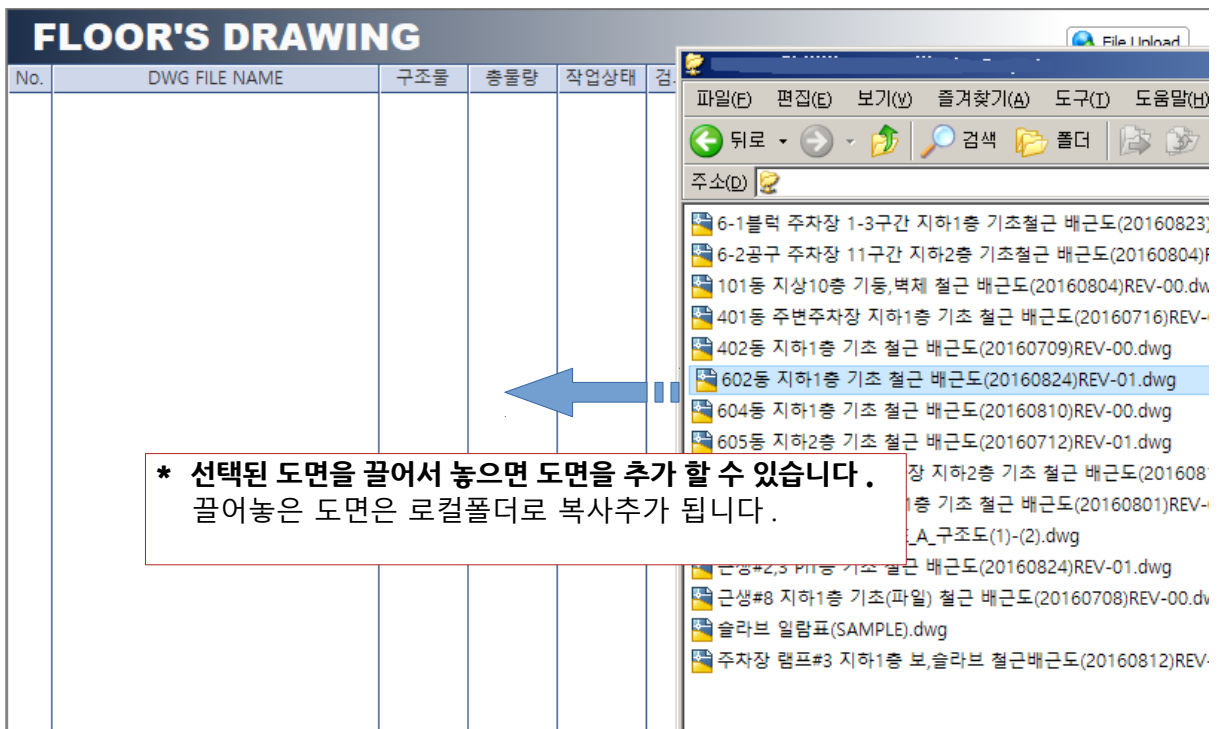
FLOOR'S DRAWING

File Upload

| No. | DWG FILE NAME | 구조물 | 층물량 | 작업상태 | 검 |
|---|---|---|---|---|---|

파일(F) 편집(E) 보기(V) 즐겨찾기(A) 도구(T) 도움말(H)

뒤로 검색 폴더

주소(D)

6-1블럭 주차장 1-3구간 지하1층 기초철근 배근도(20160823)
6-2공구 주차장 11구간 지하2층 기초철근 배근도(20160804)
101동 지상10층 기둥,벽체 철근 배근도(20160804)REV-00.dw
401동 주변주차장 지하1층 기초 철근 배근도(20160716)REV-
402동 지하1층 기초 철근 배근도(20160709)REV-00.dwg
602동 지하1층 기초 철근 배근도(20160824)REV-01.dwg
604동 지하1층 기초 철근 배근도(20160810)REV-00.dwg
605동 지하2층 기초 철근 배근도(20160712)REV-01.dwg
지하2층 기초 철근 배근도(201608
1층 기초 철근 배근도(20160801)REV-
_A_구조도(1)-(2).dwg
근생#2,3 Pit층 기초 철근 배근도(20160824)REV-01.dwg
근생#8 지하1층 기초(파일) 철근 배근도(20160708)REV-00.dw
슬라브 일람표(SAMPLE).dwg
주차장 램프#3 지하1층 보,슬라브 철근배근도(20160812)REV-

* 선택된 도면을 끌어서 놓으면 도면을 추가 할 수 있습니다 .
끌어놓은 도면은 로컬폴더로 복사추가 됩니다 .